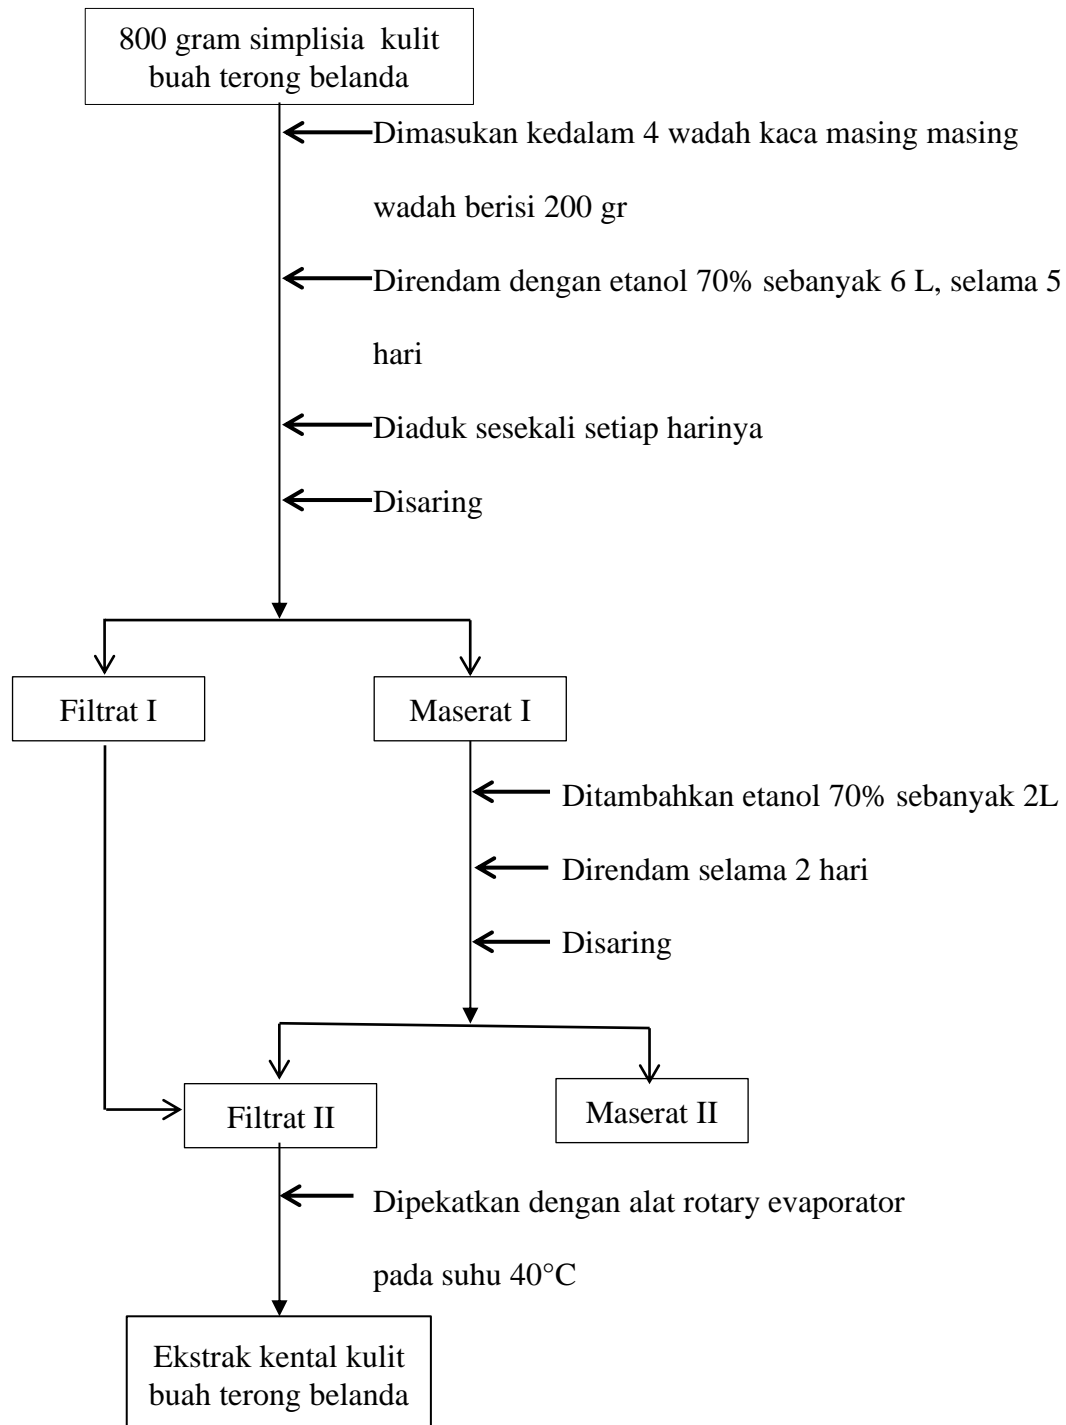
800 gram simplisia kulit buah terong belanda

Dimasukan kedalam 4 wadah kaca masing masing wadah berisi 200 gr

Direndam dengan etanol 70% sebanyak 6 L, selama 5 hari

Diaduk sesekali setiap harinya

Disaring

Filtrat I

Maserat I

Ditambahkan etanol 70% sebanyak 2L

Direndam selama 2 hari

Disaring

Filtrat II

Maserat II

Dipekatkan dengan alat rotary evaporator pada suhu 40°C

Ekstrak kental kulit buah terong belanda